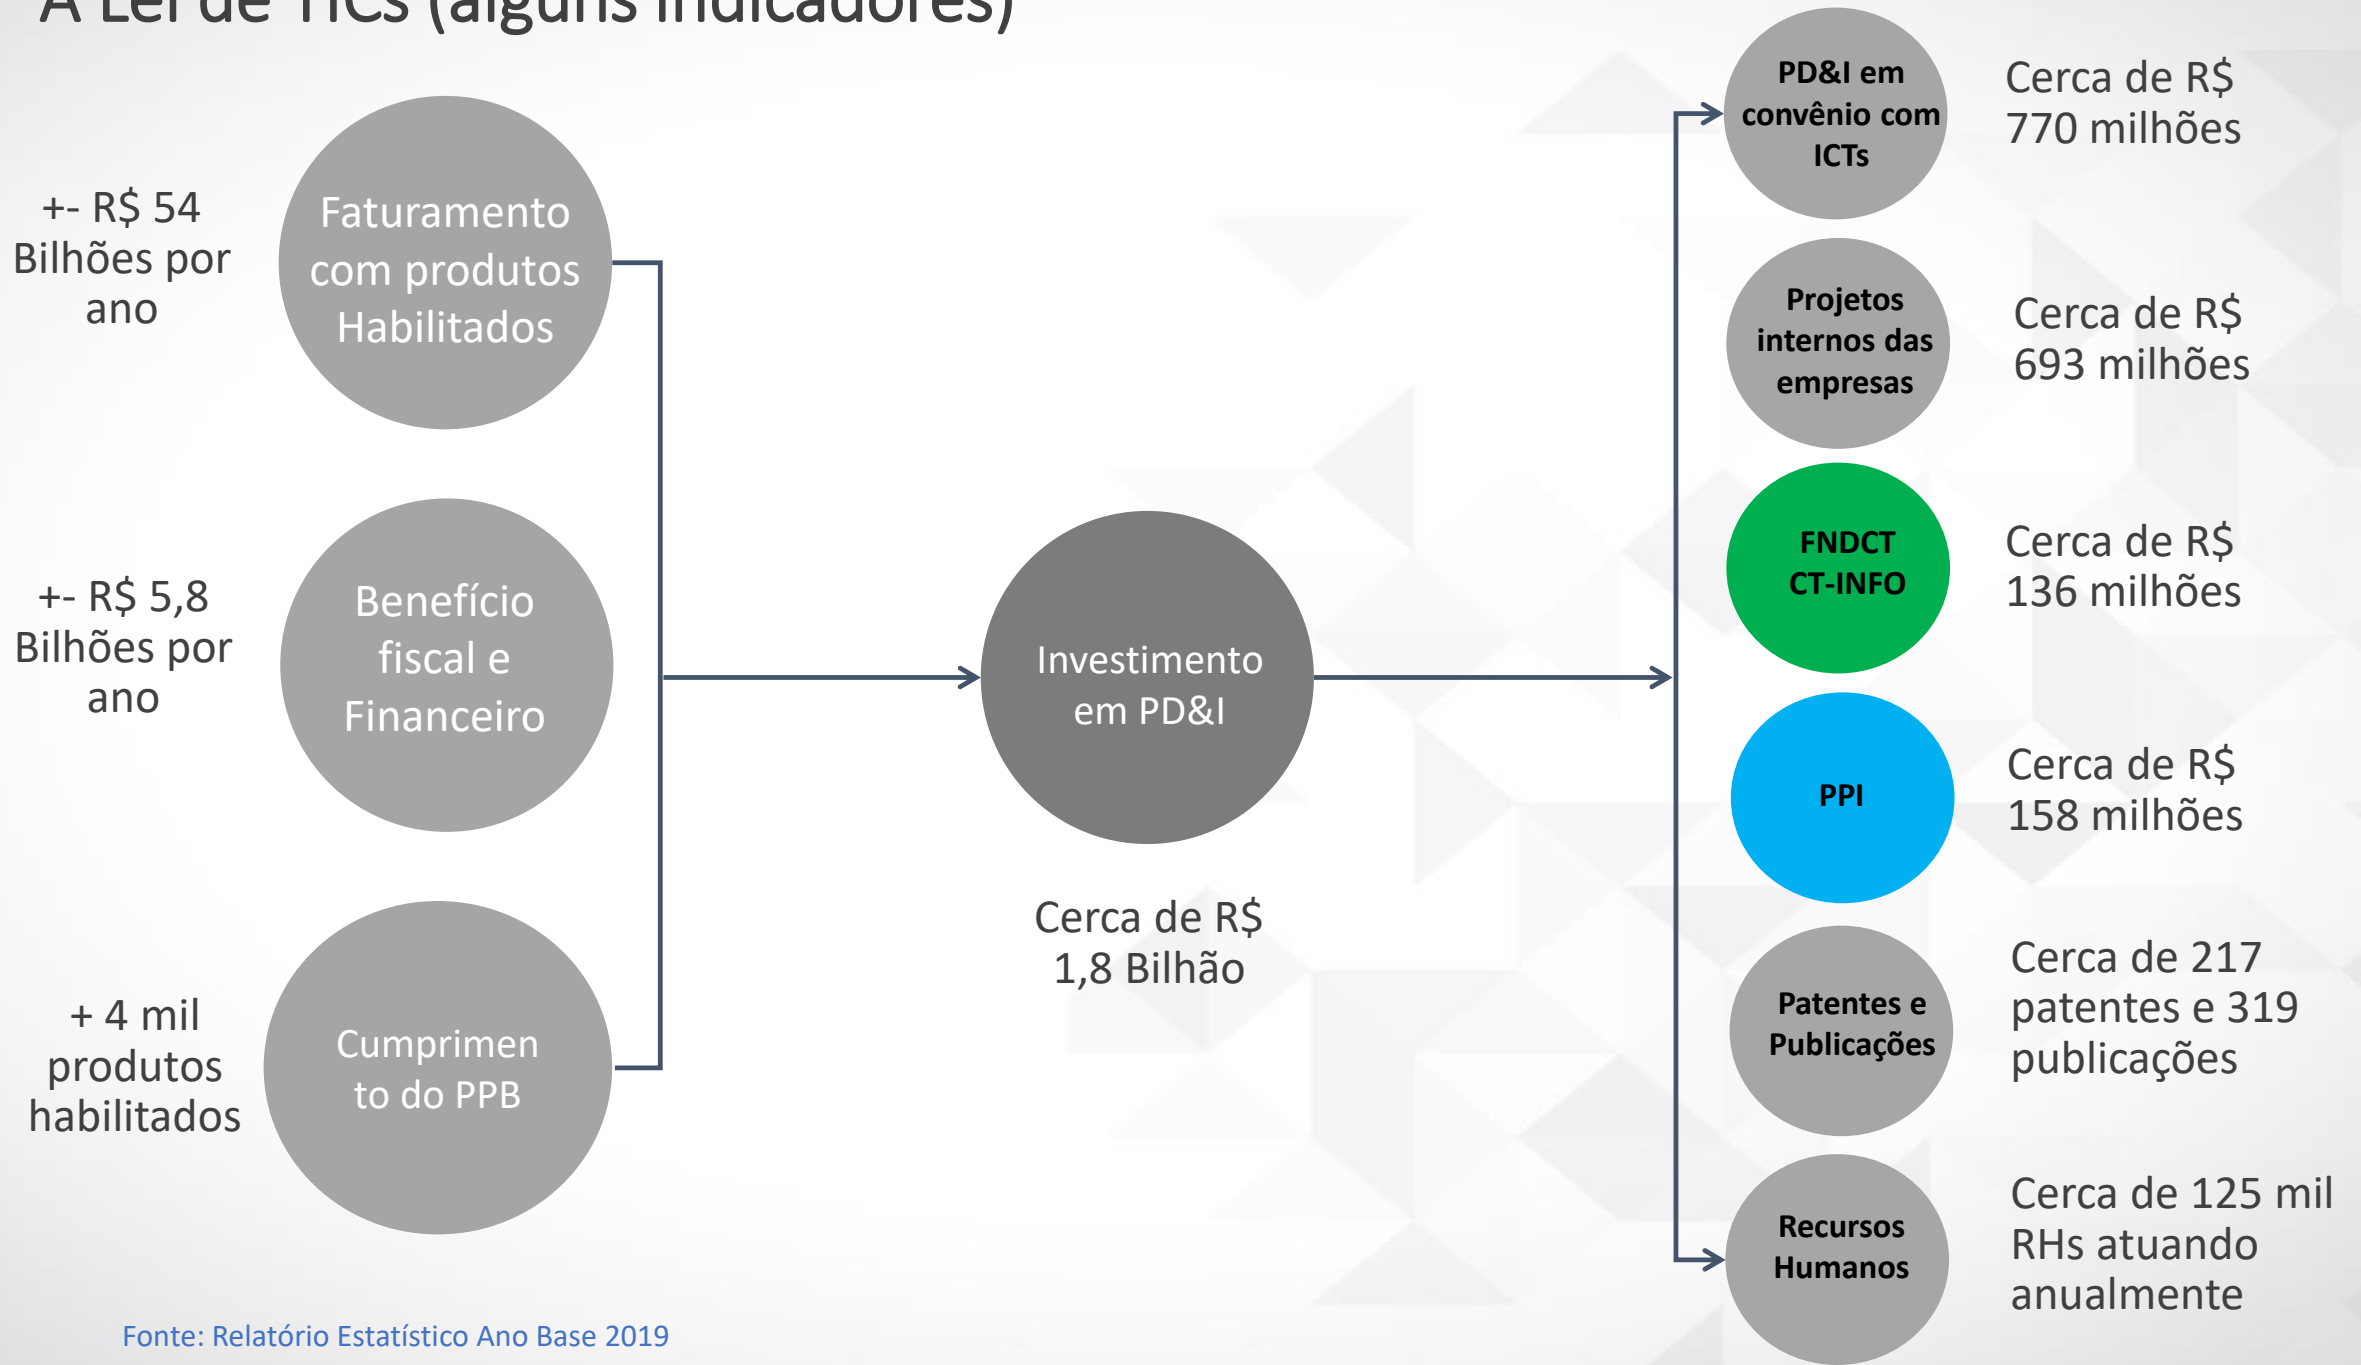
A Lei de TICs (alguns indicadores)

+- R$ 54 Bilhões por ano

Faturamento com produtos Habilitados

+- R$ 5,8 Bilhões por ano

Benefício fiscal e Financeiro

+ 4 mil produtos habilitados

Cumprimento do PPB

Investimento em PD&I

Cerca de R$ 1,8 Bilhão

PD&I em convênio com ICTs

Cerca de R$ 770 milhões

Projetos internos das empresas

Cerca de R$ 693 milhões

FNDCT CT-INFO

Cerca de R$ 136 milhões

PPI

Cerca de R$ 158 milhões

Patentes e Publicações

Cerca de 217 patentes e 319 publicações

Recursos Humanos

Cerca de 125 mil RHs atuando anualmente

Fonte: Relatório Estatístico Ano Base 2019